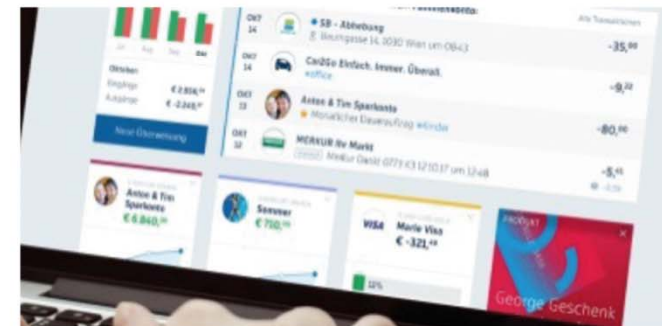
Okt 14 SB - Abhebung
Baumgasse 14, 1030 Wien um 08:43
-35,00

Alle Transaktionen

Okt 14 Car2Go Einfach. Immer. Überall.
#office
-9,32

Okt 13 Anton & Tim Sparkonto
Monatlicher Dauerauftrag #kinder
-80,00

Okt 12 MERKUR ihr Markt
Merkur Dankt 0773 K3 121037 um 12:48
-5,45

Oktober
Eingänge € 2.806,24
Ausgänge € -2.348,71

Neue Überweisung

Anton & Tim Sparkonto
€ 6.840,00

Sommer
€ 750,00

VISA Marie Visa
€ -321,45

32%

George Geschenk